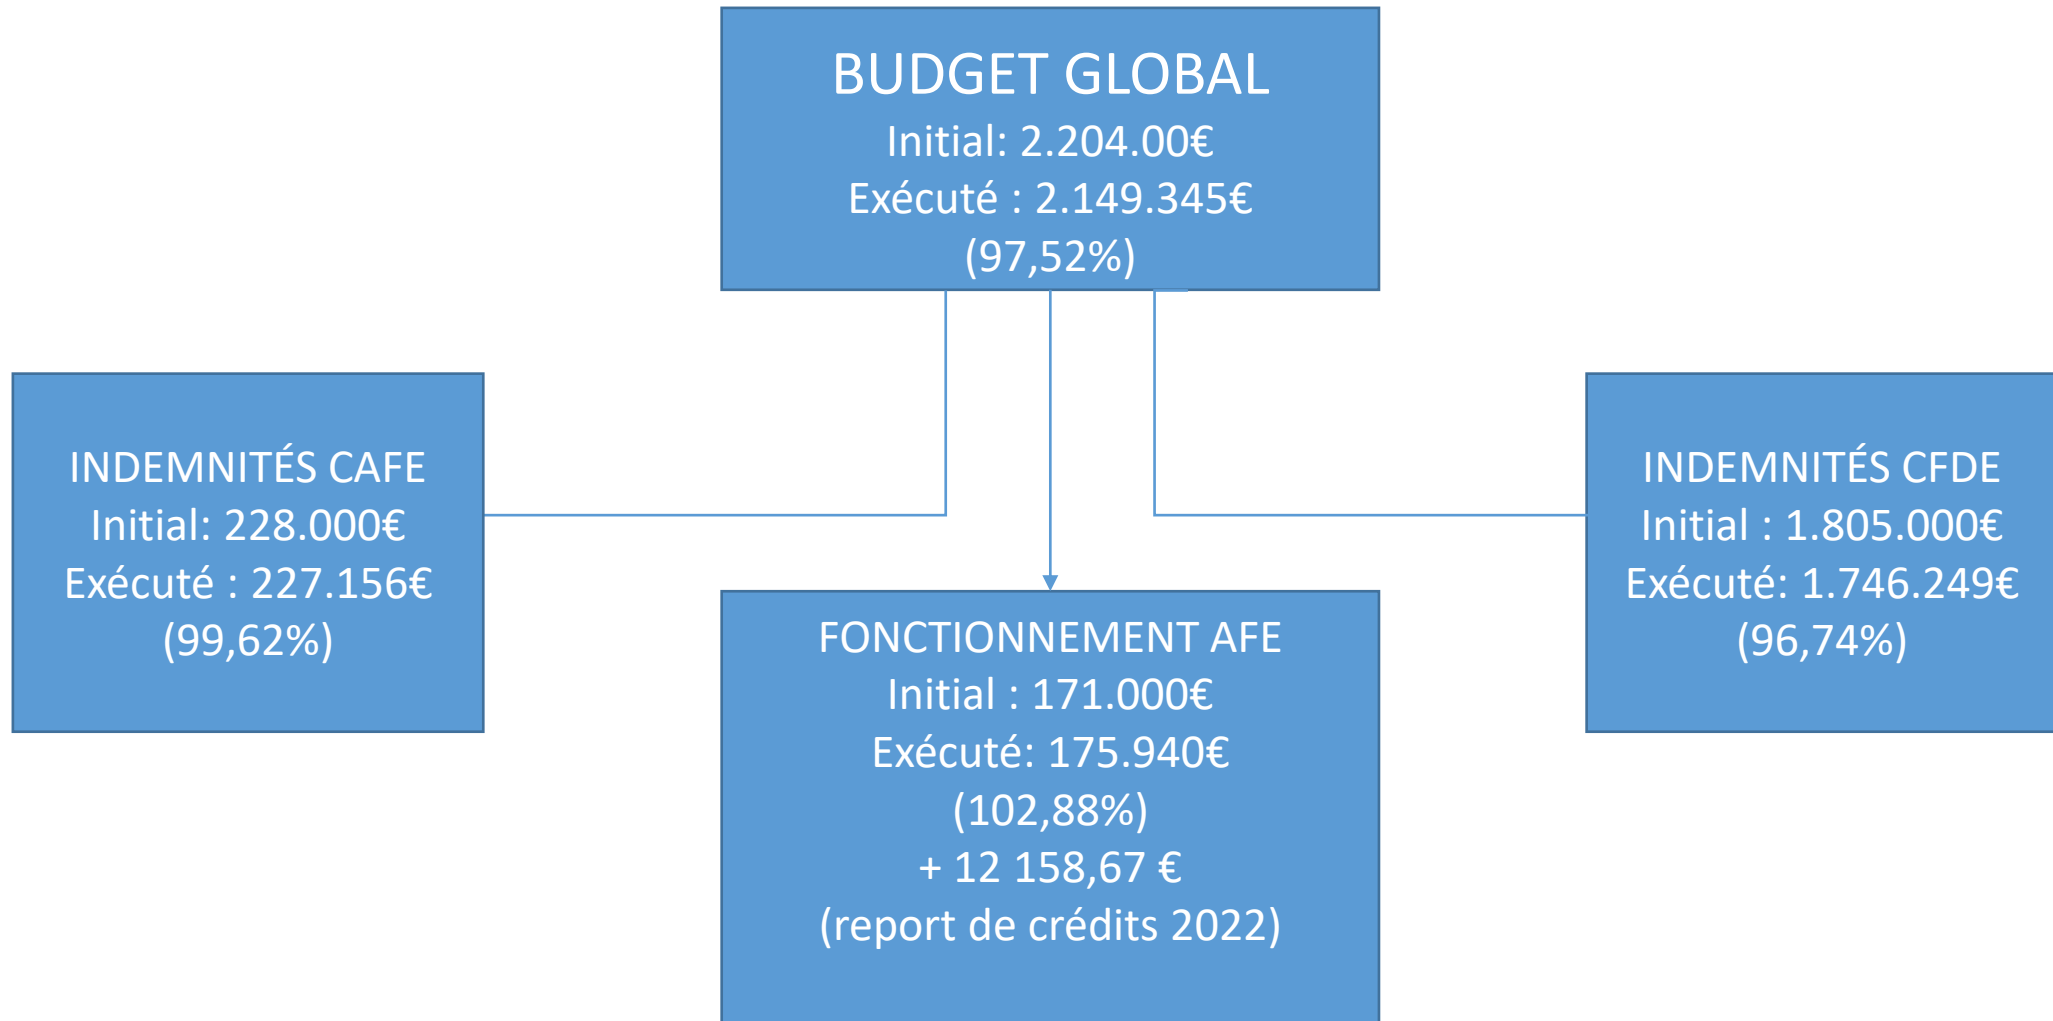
BUDGET GLOBAL
Initial: 2.204.00€
Exécuté : 2.149.345€
(97,52%)

INDEMNITÉS CAFE
Initial: 228.000€
Exécuté : 227.156€
(99,62%)

FONCTIONNEMENT AFE
Initial : 171.000€
Exécuté: 175.940€
(102,88%)
+ 12 158,67 €
(report de crédits 2022)

INDEMNITÉS CFDE
Initial : 1.805.000€
Exécuté: 1.746.249€
(96,74%)